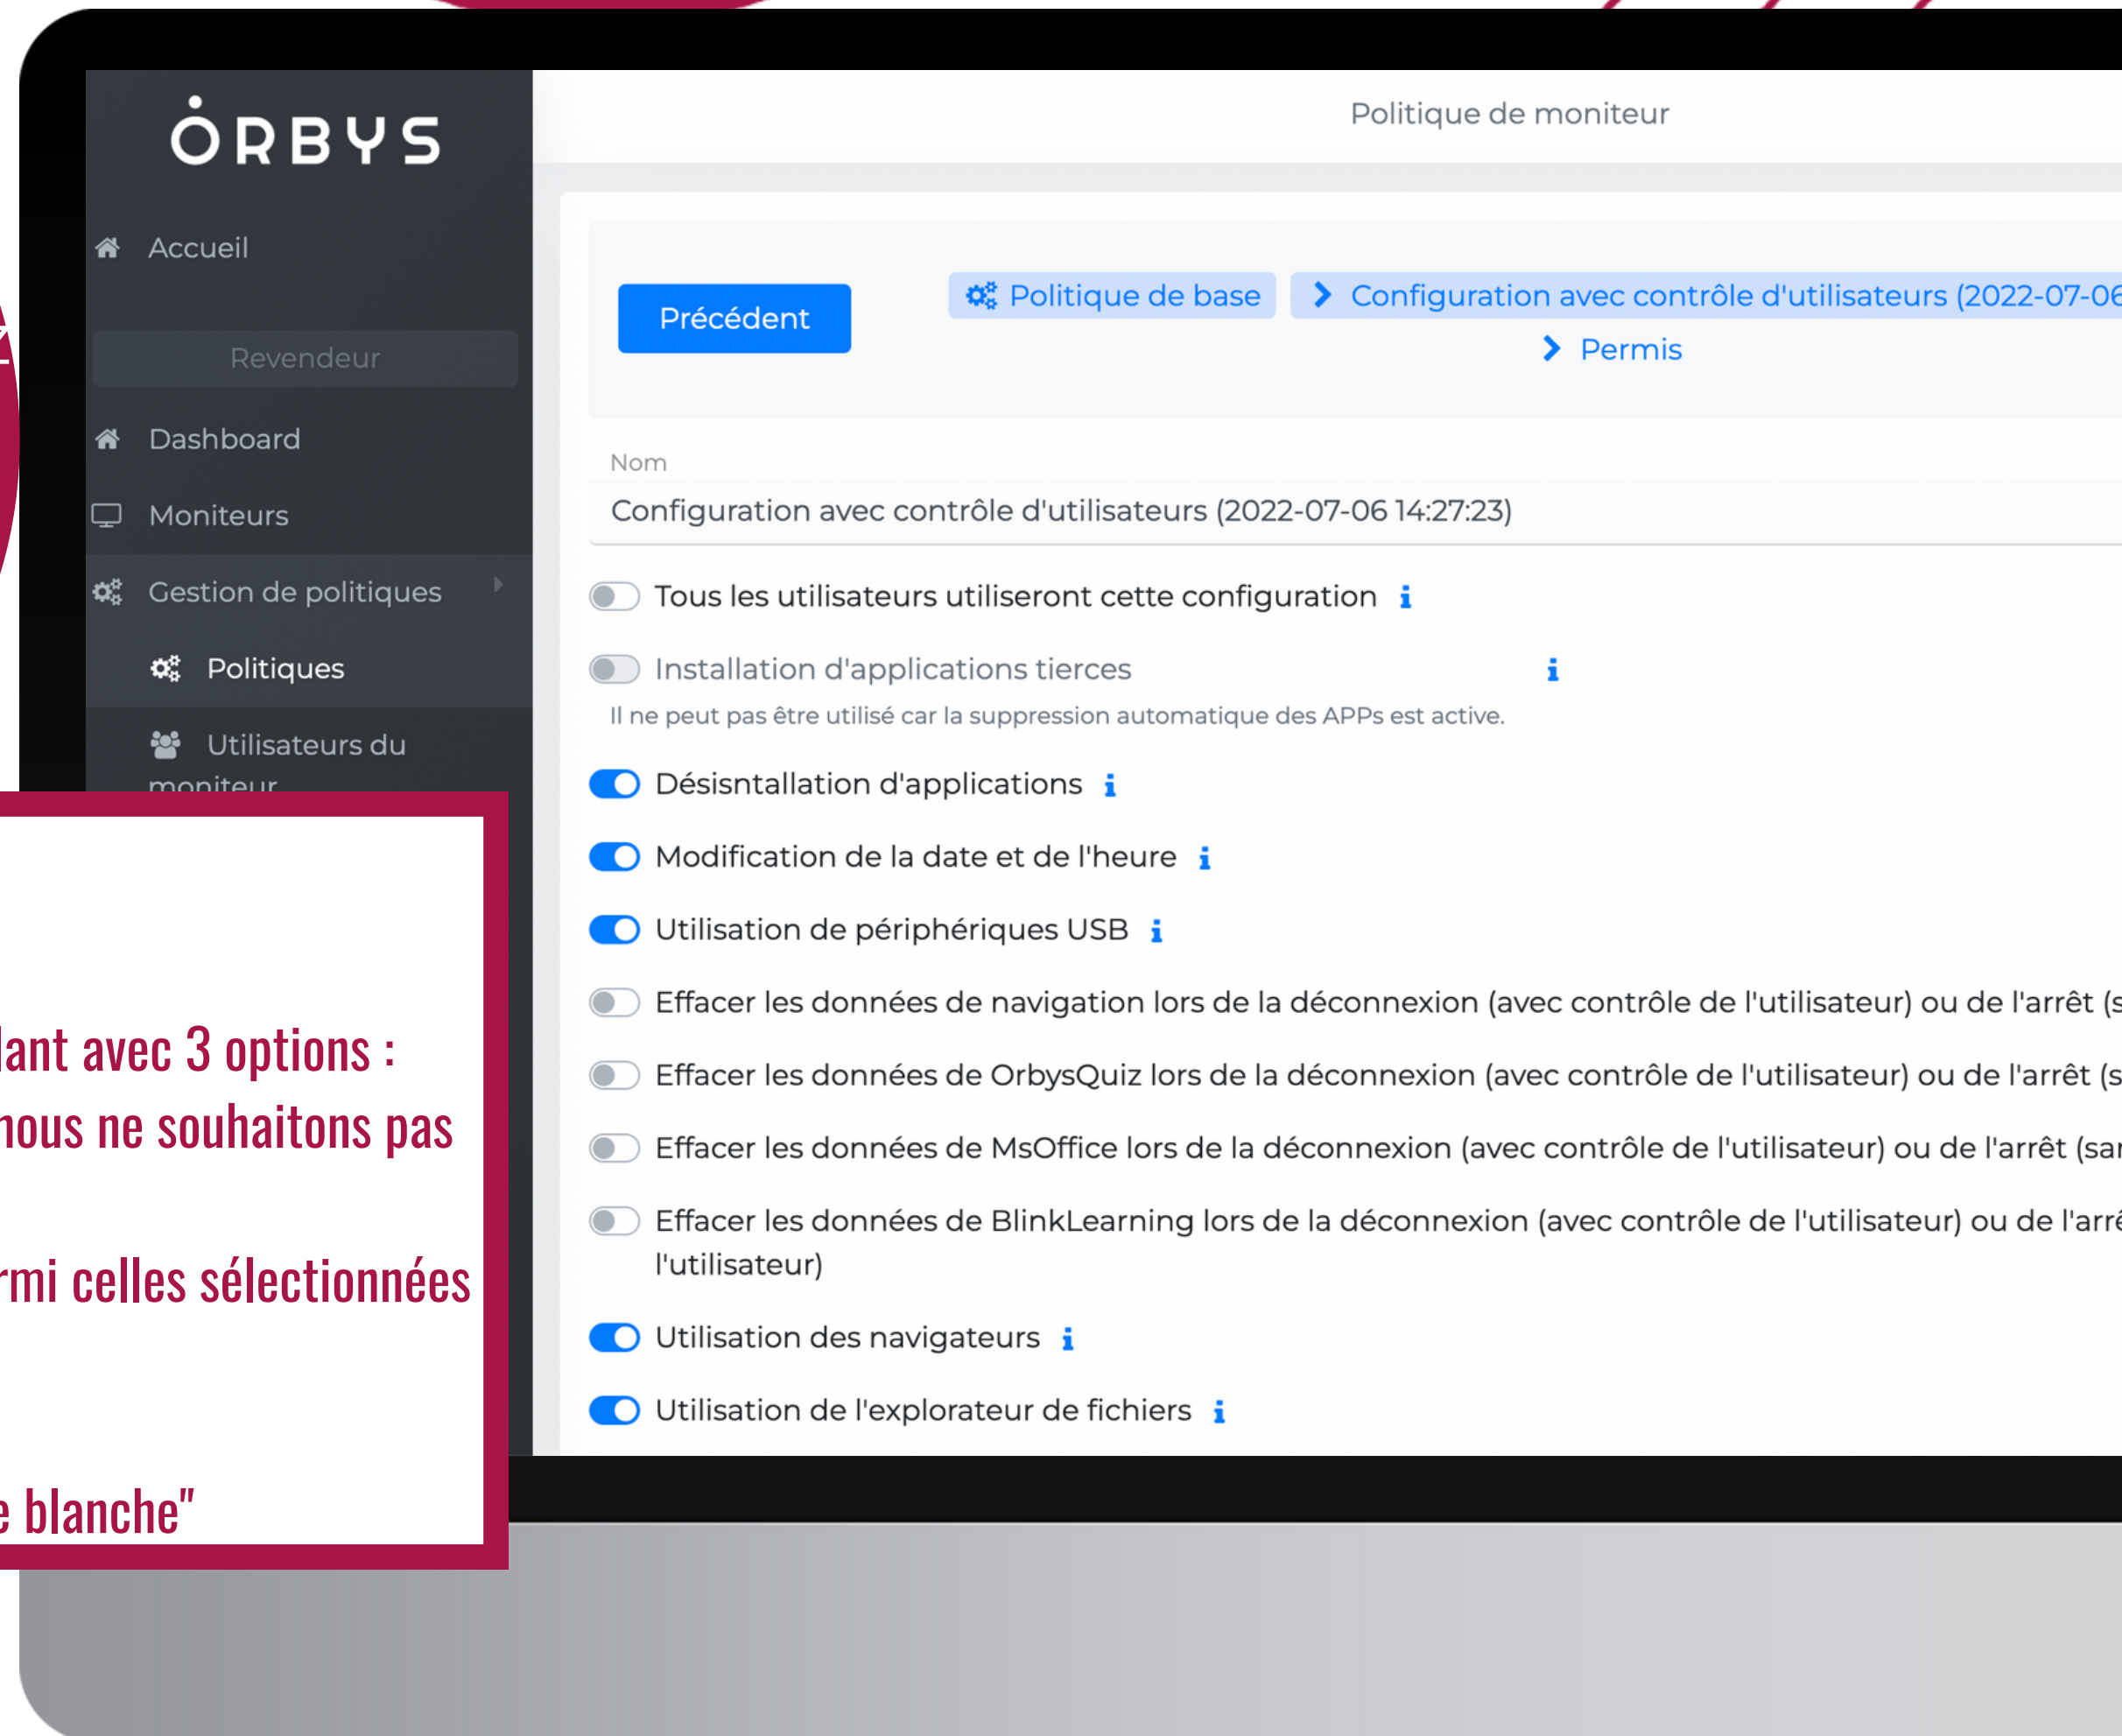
ORBYS

Accueil

Revendeur

Dashboard

Moniteurs

Gestion de politiques

Politiques

Utilisateurs du moniteur

Politique de moniteur

Précédent

Politique de base

Configuration avec contrôle d'utilisateurs (2022-07-06

Permis

Nom

Configuration avec contrôle d'utilisateurs (2022-07-06 14:27:23)

Tous les utilisateurs utiliseront cette configuration

Installation d'applications tierces

Il ne peut pas être utilisé car la suppression automatique des APPs est active.

Désisntallation d'applications

Modification de la date et de l'heure

Utilisation de périphériques USB

Effacer les données de navigation lors de la déconnexion (avec contrôle de l'utilisateur) ou de l'arrêt (s

Effacer les données de OrbysQuiz lors de la déconnexion (avec contrôle de l'utilisateur) ou de l'arrêt (s

Effacer les données de MsOffice lors de la déconnexion (avec contrôle de l'utilisateur) ou de l'arrêt (sar

Effacer les données de BlinkLearning lors de la déconnexion (avec contrôle de l'utilisateur) ou de l'arré l'utilisateur)

Utilisation des navigateurs

Utilisation de l'explorateur de fichiers

lant avec 3 options :

nous ne souhaitons pas

rmi celles sélectionnées

e blanche"